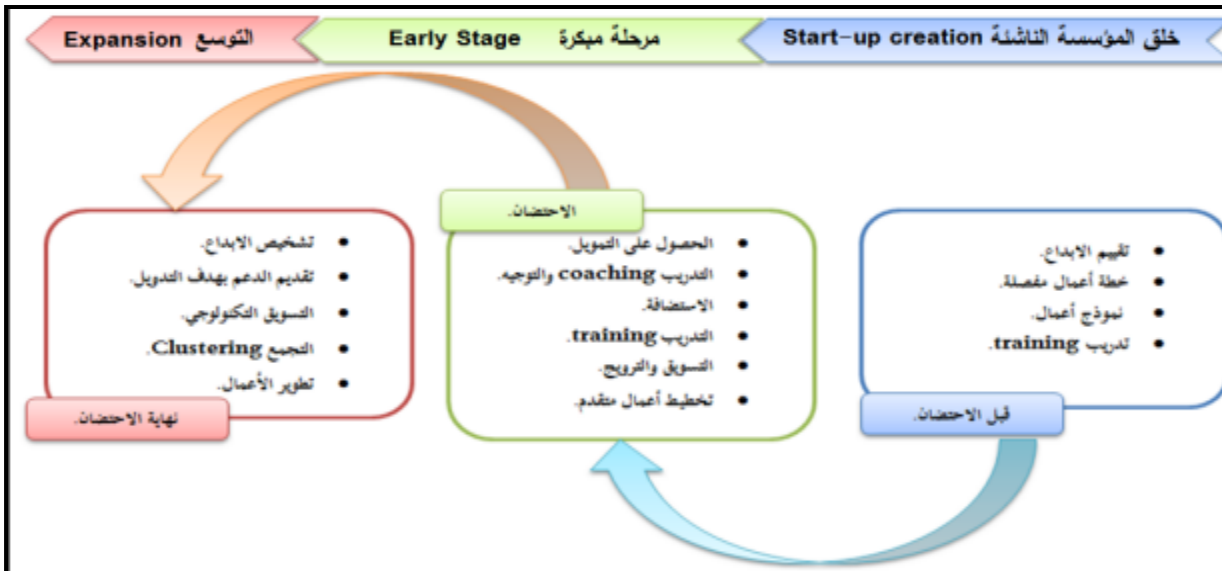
خلق المؤسسة الناشئة Start-up creation

مرحلة مبكرة Early Stage

التوسع Expansion

- تقييم الابداع.
- خطة أعمال مفصلة.
- نموذج أعمال.
- تدريب training.

قبل الاحتضان.

الاحتضان.

- الحصول على التمويل.
- التدريب coaching والتوجيه.
- الاستضافة.
- التدريب training.
- التسويق والترويج.
- تخطيط أعمال متقدم.

- تشخيص الابداع.
- تقديم الدعم بهدف التدويل.
- التسويق التكنولوجي.
- التجمع Clustering.
- تطوير الأعمال.

نهاية الاحتضان.